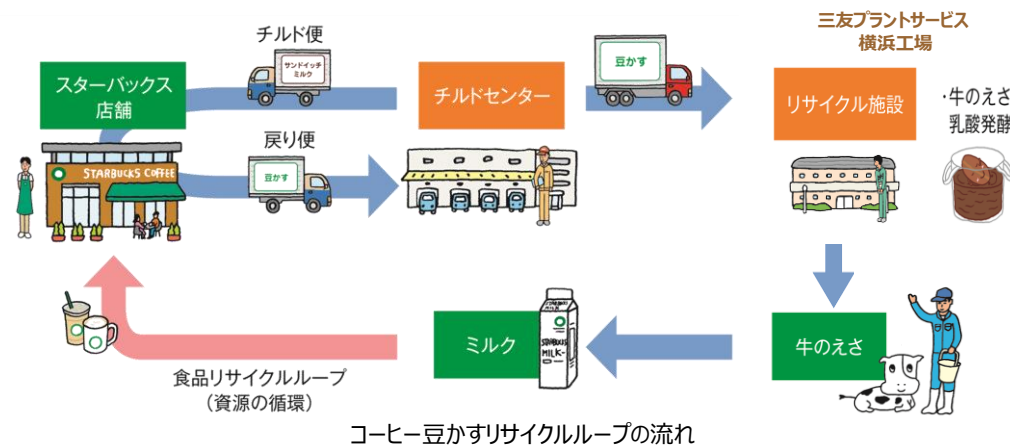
チルド便

サンドイッチ
ミルク

スターバックス
店舗

STARBUCKS COFFEE

戻り便

豆かす

チルドセンター

豆かす

三友プラントサービス
横浜工場

リサイクル施設

・牛のえさ
乳酸発酵

牛のえさ

ミルク

STARBUCKS
MILK

食品リサイクルループ
（資源の循環）

コーヒー豆かすリサイクルループの流れ